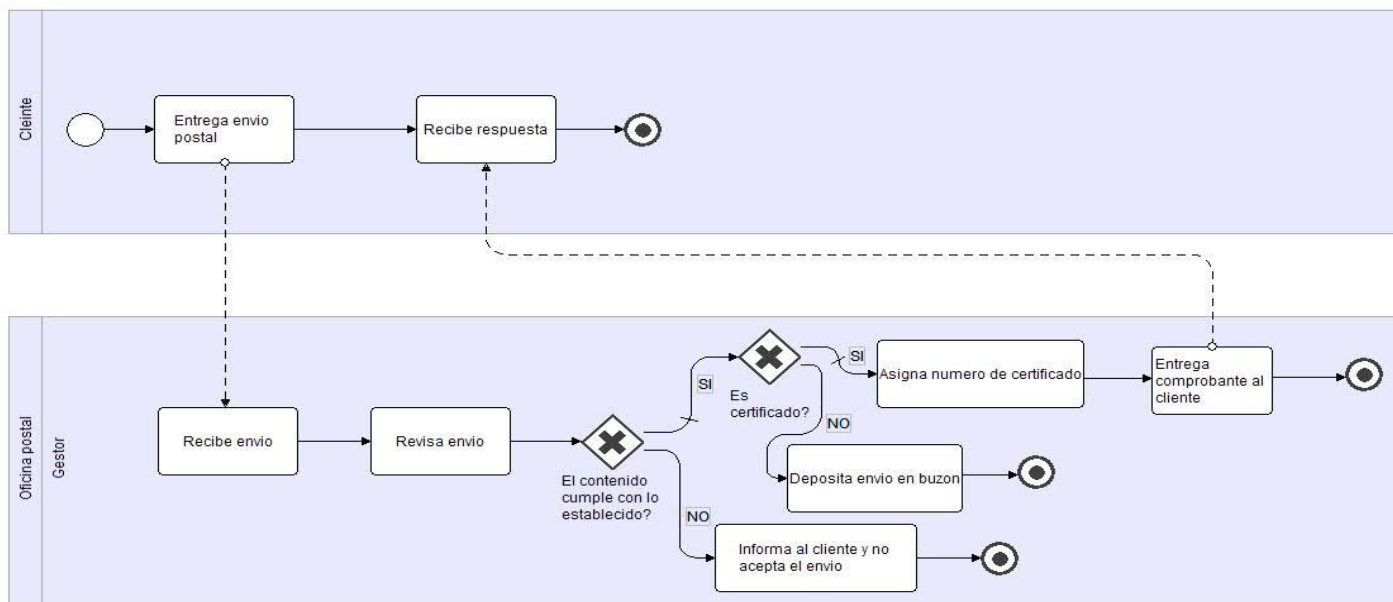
Cleinte

Entrega envio postal

Recibe respuesta

Oficina postal

Gestor

Recibe envio

Revisa envio

El contenido cumple con lo establecido?

SI

Es certificado?

SI

Asigna numero de certificado

Entrega comprobante al cliente

NO

Deposita envio en buzon

NO

Informa al cliente y no acepta el envio